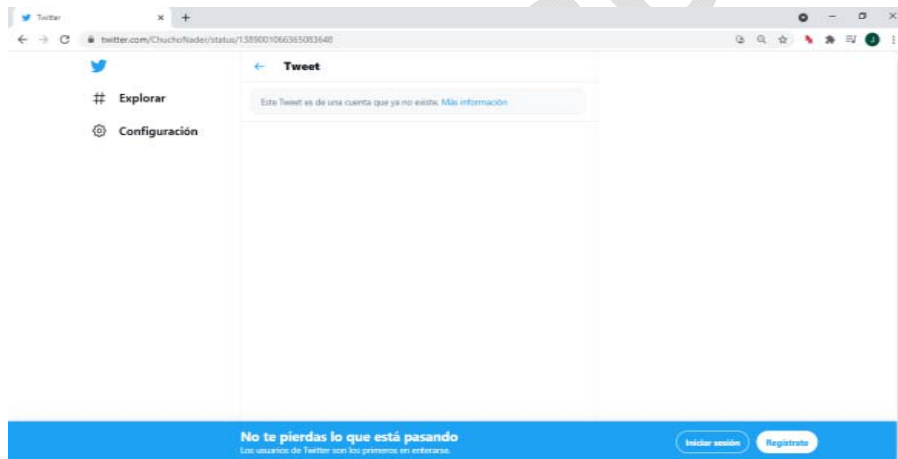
Twitter

twitter.com/ChuchoNader/status/1389001066365083648

Tweet

Explorar

Configuración

Este Tweet es de una cuenta que ya no existe. Más información

No te pierdas lo que está pasando

Los usuarios de Twitter son los primeros en enterarse.

Iniciar sesión

Regístrate